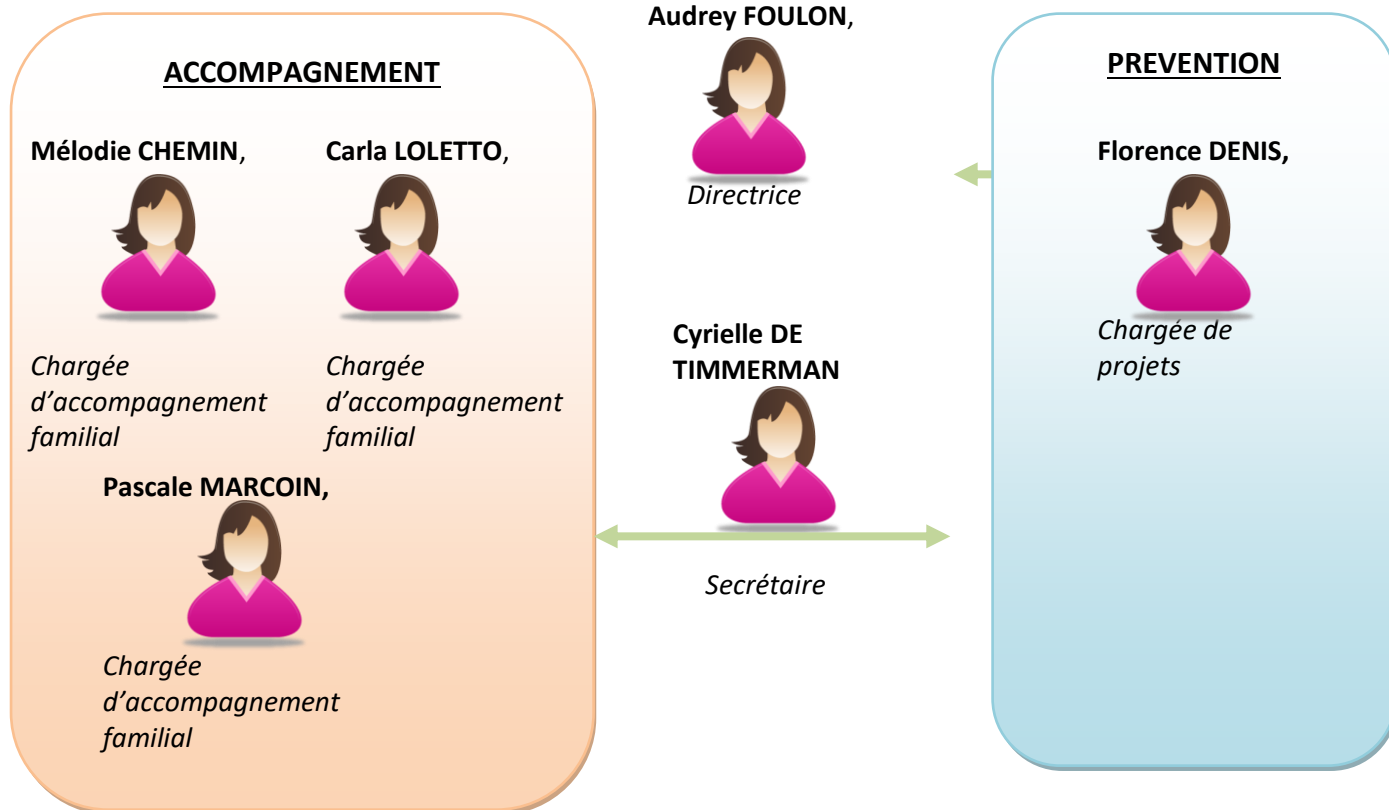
ACCOMPAGNEMENT

Mélodie CHEMIN,

Chargée d'accompagnement familial

Carla LOLETTO,

Chargée d'accompagnement familial

Pascale MARCOIN,

Chargée d'accompagnement familial

Audrey FOULON,

Directrice

Cyrielle DE TIMMERMAN

Secrétaire

PREVENTION

Florence DENIS,

Chargée de projets